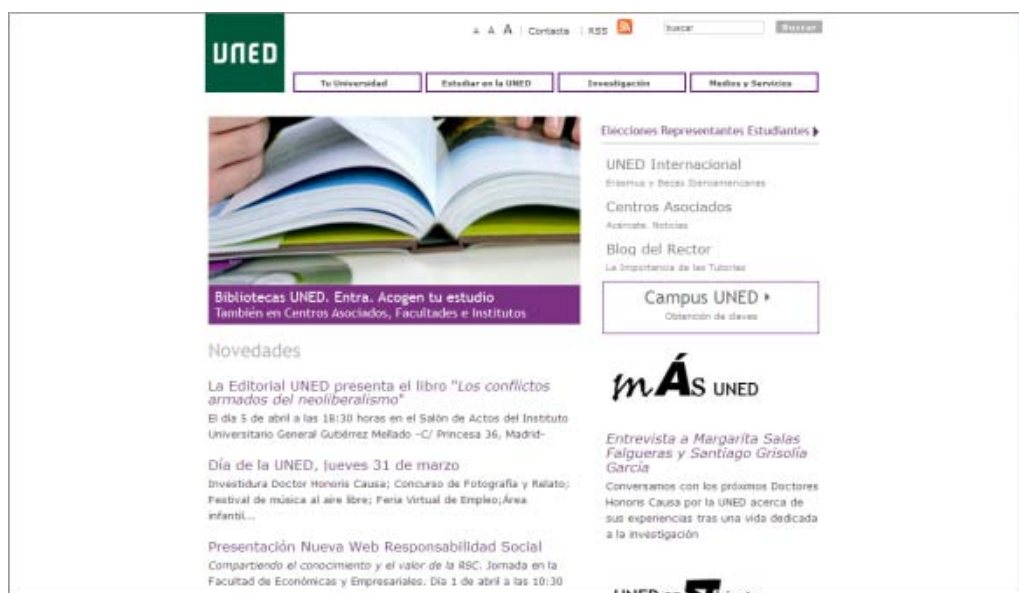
UNED

A A A | Contacta | RSS

buscar Buscar

Tu Universidad | Estudiar en la UNED | Investigación | Medios y Servicios

Bibliotecas UNED. Entra. Acogen tu estudio
También en Centros Asociados, Facultades e Institutos

Elecciones Representantes Estudiantes

UNED Internacional
Erasmus y Becas Iberoamericanas

Centros Asociados
Acércate. Noticias

Blog del Rector
La Importancia de las Tutorías

Campus UNED
Obtención de claves

Novedades

La Editorial UNED presenta el libro "Los conflictos armados del neoliberalismo"
El día 5 de abril a las 18:30 horas en el Salón de Actos del Instituto Universitario General Gutiérrez Mellado –C/ Princesa 36, Madrid–

Día de la UNED, jueves 31 de marzo
Investidura Doctor Honoris Causa; Concurso de Fotografía y Relato; Festival de música al aire libre; Feria Virtual de Empleo;Área infantil...

Presentación Nueva Web Responsabilidad Social
Compartiendo el conocimiento y el valor de la RSC. Jornada en la Facultad de Económicas y Empresariales. Día 1 de abril a las 10:30

mÁs UNED

Entrevista a Margarita Salas Falgueras y Santiago Grisolía García
Conversamos con los próximos Doctores Honoris Causa por la UNED acerca de sus experiencias tras una vida dedicada a la investigación

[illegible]